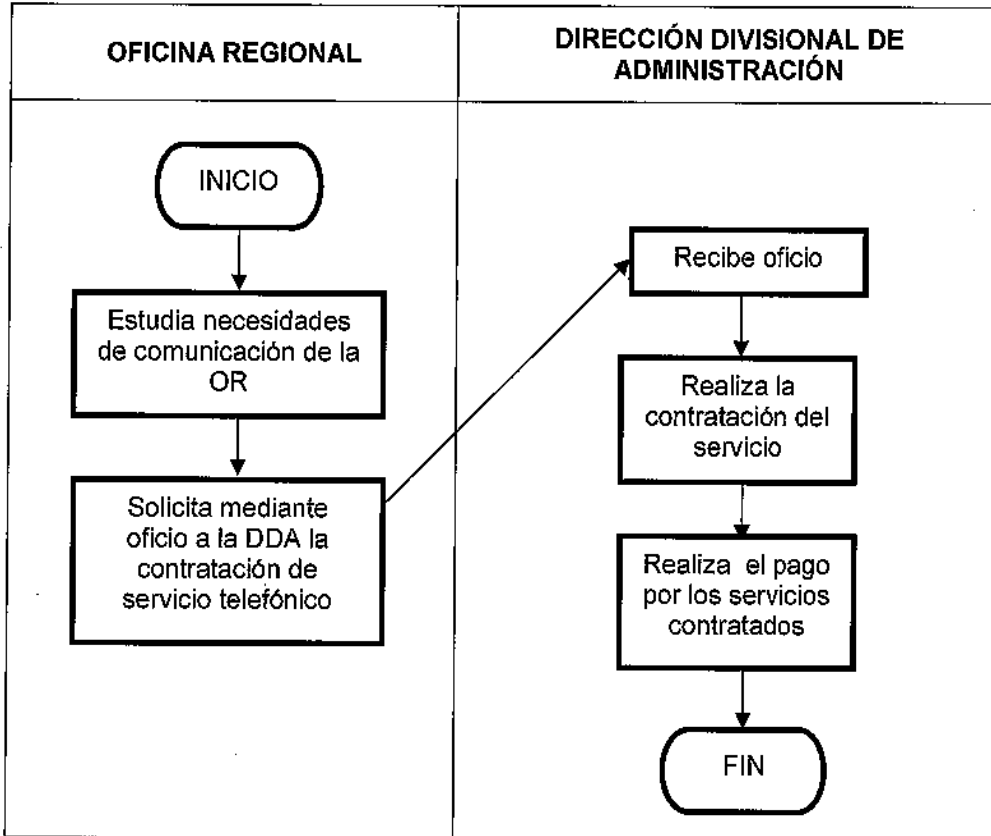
OFICINA REGIONAL

DIRECCIÓN DIVISIONAL DE ADMINISTRACIÓN

INICIO

Estudia necesidades de comunicación de la OR

Solicita mediante oficio a la DDA la contratación de servicio telefónico

Recibe oficio

Realiza la contratación del servicio

Realiza el pago por los servicios contratados

FIN